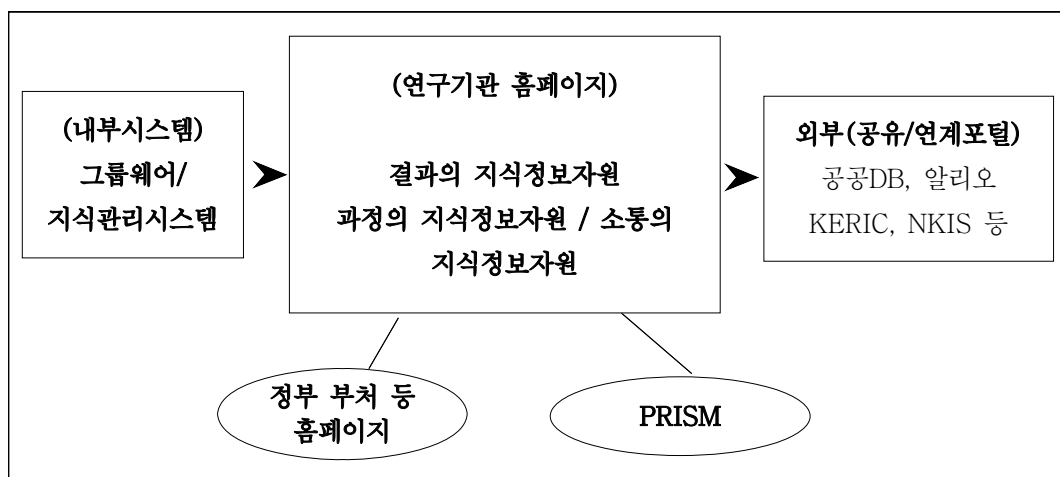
(내부시스템)
그룹웨어/
지식관리시스템

(연구기관 홈페이지)

결과의 지식정보자원
과정의 지식정보자원 / 소통의 지식정보자원

외부(공유/연계포털)
공공DB, 알리오
KERIC, NKIS 등

정부 부처 등
홈페이지

PRISM